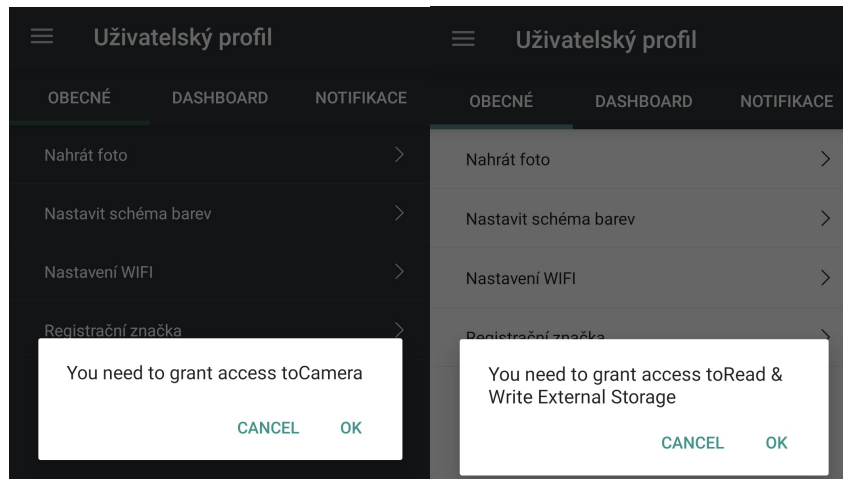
Uživatelský profil

OBECNÉ DASHBOARD NOTIFIKACE

Nahrát foto

Nastavit schéma barev

Nastavení WIFI

Registrační značka

You need to grant access toCamera

CANCEL OK

Uživatelský profil

OBECNÉ DASHBOARD NOTIFIKACE

Nahrát foto

Nastavit schéma barev

Nastavení WIFI

Registrační značka

You need to grant access toRead & Write External Storage

CANCEL OK